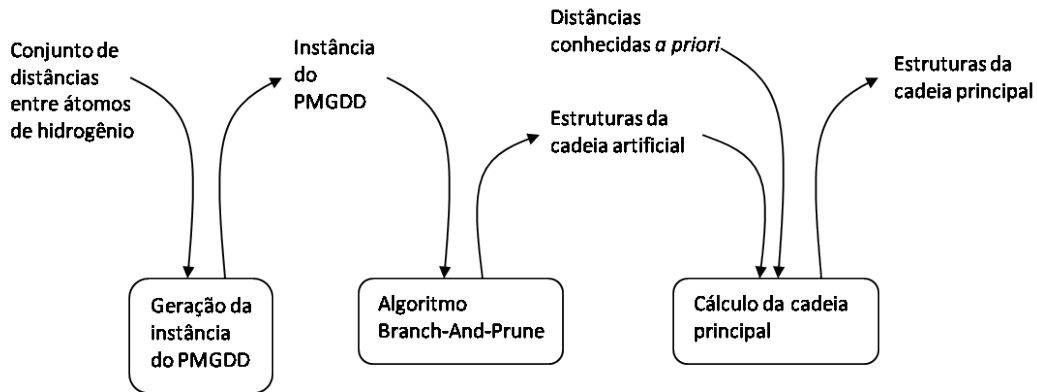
Conjunto de distâncias entre átomos de hidrogênio

Instância do PMGDD

Distâncias conhecidas *a priori*

Estruturas da cadeia artificial

Estruturas da cadeia principal

Geração da instância do PMGDD

Algoritmo Branch-And-Prune

Cálculo da cadeia principal